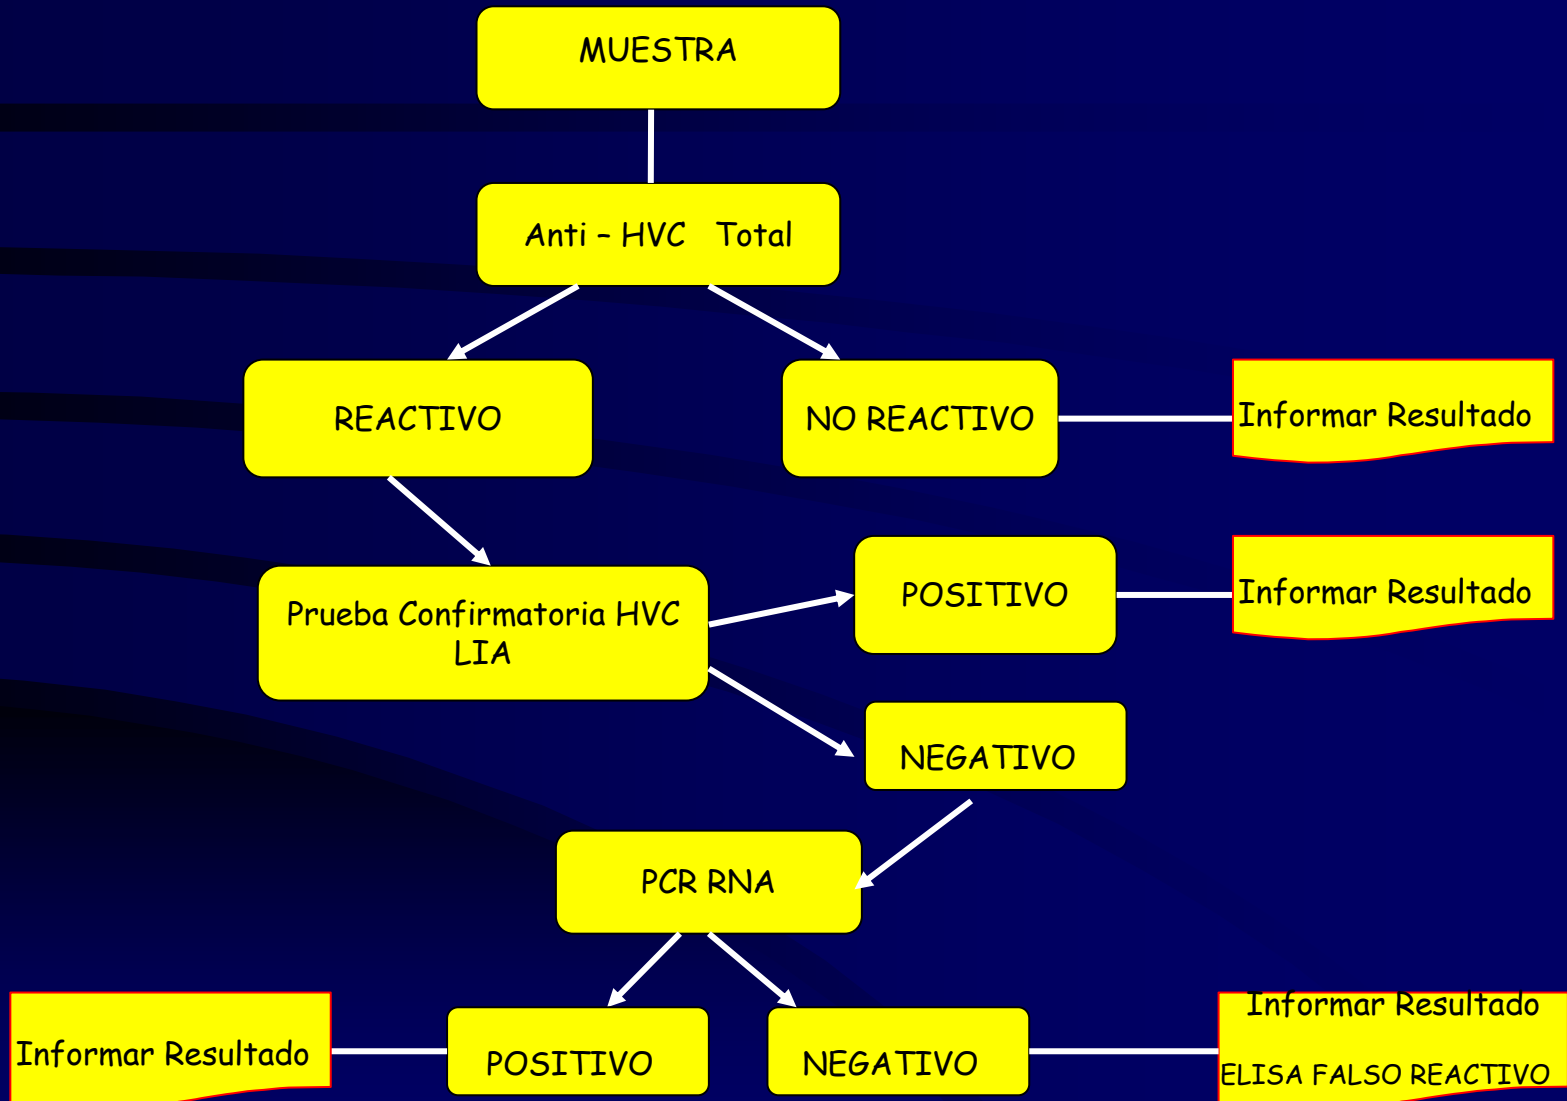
MUESTRA

Anti – HVC Total

REACTIVO

NO REACTIVO

Informar Resultado

Prueba Confirmatoria HVC LIA

POSITIVO

Informar Resultado

NEGATIVO

PCR RNA

Informar Resultado

POSITIVO

NEGATIVO

Informar Resultado

ELISA FALSO REACTIVO